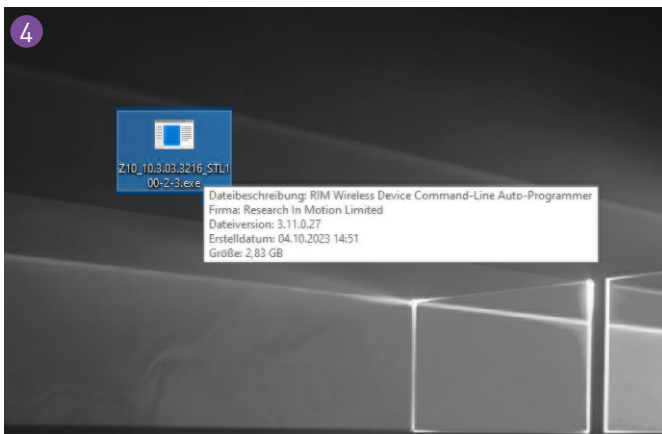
4

Z10_10.3.03.3216_STL100-2-3.exe

Dateibeschreibung: RIM Wireless Device Command-Line Auto-Programmer
Firma: Research In Motion Limited
Dateiversion: 3.11.0.27
Erstelldatum: 04.10.2023 14:51
Größe: 2,83 GB